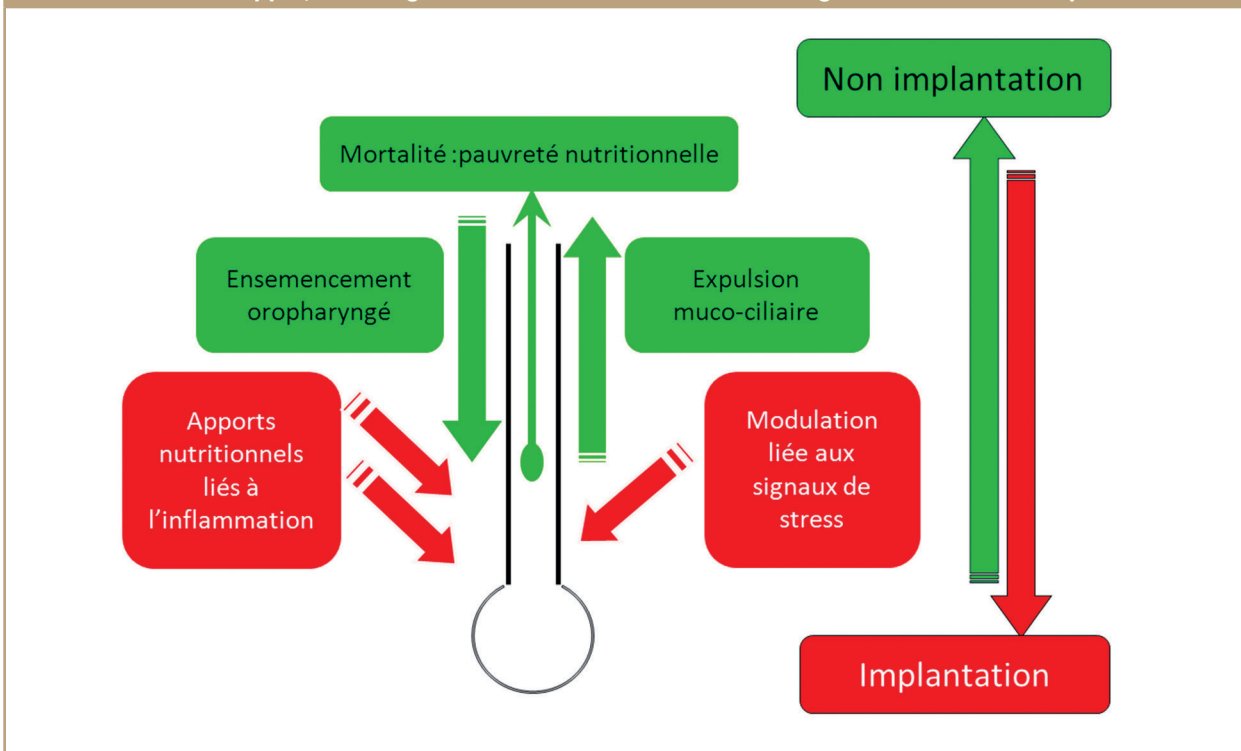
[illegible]

Non implantation

Mortalité :pauvreté nutritionnelle

Ensemencement oropharyngé

Expulsion muco-ciliaire

Apports nutritionnels liés à l'inflammation

Modulation liée aux signaux de stress

Implantation